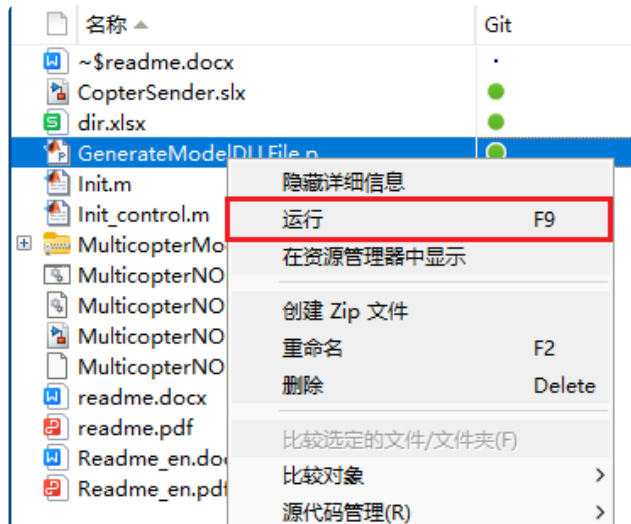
名称 ▲

Git

~$readme.docx

CopterSender.slx

dir.xlsx

GenerateModelDLLFile.p

Init.m

Init_control.m

MulticopterMo

MulticopterNO

MulticopterNO

MulticopterNO

MulticopterNO

readme.docx

readme.pdf

Readme_en.doc

Readme_en.pdf

隐藏详细信息

运行 F9

在资源管理器中显示

创建 Zip 文件

重命名 F2

删除 Delete

比较选定的文件/文件夹(F)

比较对象 >

源代码管理(R) >